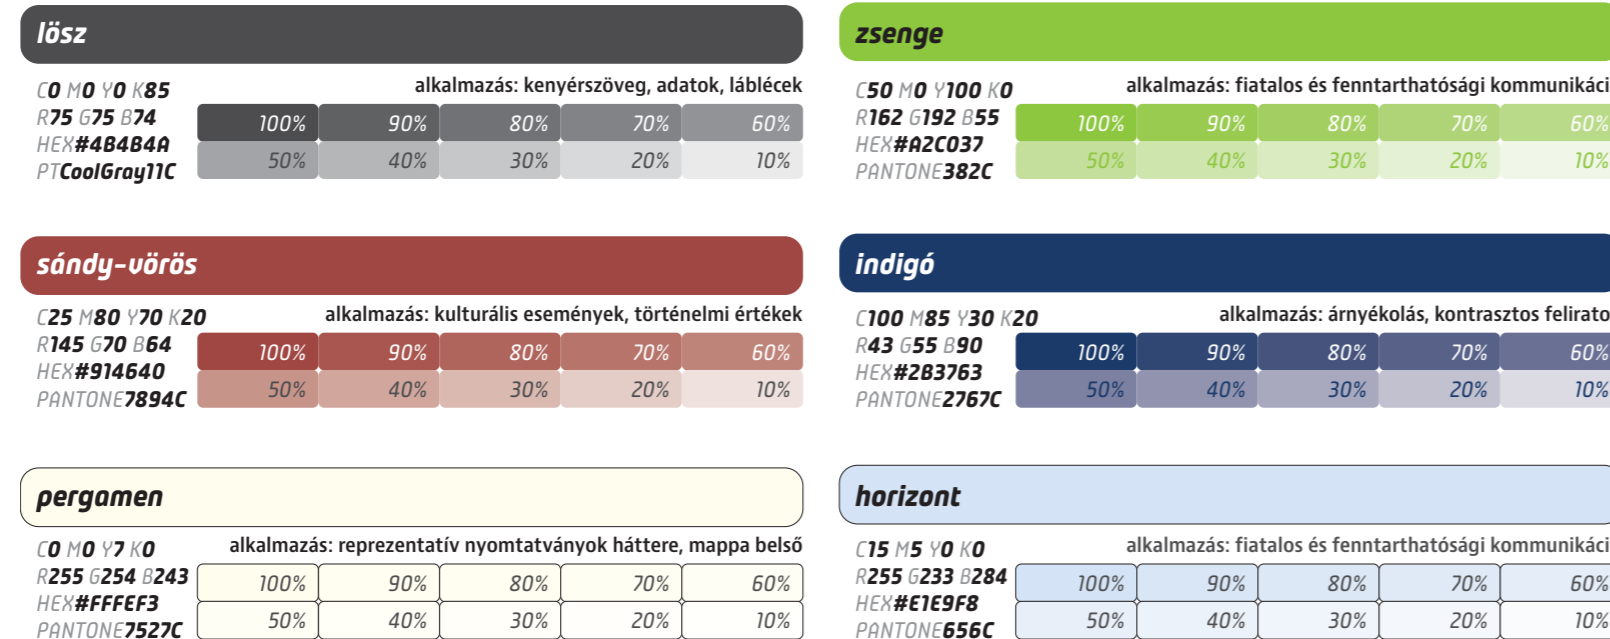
lösz

C0 M0 Y0 K85
R75 G75 B74
HEX#4B4B4A
PTCoolGray11C

alkalmazás: kenyérszöveg, adatok, láblécek

| 100% | 90% | 80% | 70% | 60% |
|---|---|---|---|---|
| 50% | 40% | 30% | 20% | 10% |

zsenge

C50 M0 Y100 K0
R162 G192 B55
HEX#A2C037
PANTONE382C

alkalmazás: fiatalos és fenntarthatósági kommunikáci

| 100% | 90% | 80% | 70% | 60% |
|---|---|---|---|---|
| 50% | 40% | 30% | 20% | 10% |

sándy-vörös

C25 M80 Y70 K20
R145 G70 B64
HEX#914640
PANTONE7894C

alkalmazás: kulturális események, történelmi értékek

| 100% | 90% | 80% | 70% | 60% |
|---|---|---|---|---|
| 50% | 40% | 30% | 20% | 10% |

indigó

C100 M85 Y30 K20
R43 G55 B90
HEX#2B3763
PANTONE2767C

alkalmazás: árnyékolás, kontrasztos felirato

| 100% | 90% | 80% | 70% | 60% |
|---|---|---|---|---|
| 50% | 40% | 30% | 20% | 10% |

pergamen

C0 M0 Y7 K0
R255 G254 B243
HEX#FFFEF3
PANTONE7527C

alkalmazás: reprezentatív nyomtatványok háttere, mappa belső

| 100% | 90% | 80% | 70% | 60% |
|---|---|---|---|---|
| 50% | 40% | 30% | 20% | 10% |

horizont

C15 M5 Y0 K0
R255 G233 B284
HEX#E1E9F8
PANTONE656C

alkalmazás: fiatalos és fenntarthatósági kommunikáci

| 100% | 90% | 80% | 70% | 60% |
|---|---|---|---|---|
| 50% | 40% | 30% | 20% | 10% |